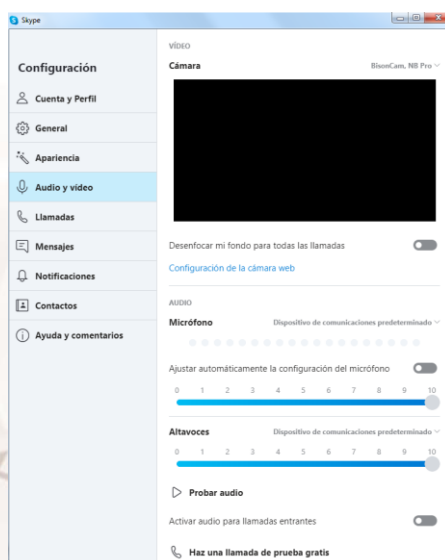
Skype

Configuración

Cuenta y Perfil

General

Apariencia

Audio y vídeo

Llamadas

Mensajes

Notificaciones

Contactos

Ayuda y comentarios

VÍDEO

Cámara

BisonCam, NB Pro

Desenfocar mi fondo para todas las llamadas

Configuración de la cámara web

AUDIO

Micrófono

Dispositivo de comunicaciones predeterminado

Ajustar automáticamente la configuración del micrófono

0 1 2 3 4 5 6 7 8 9 10

Altavoces

Dispositivo de comunicaciones predeterminado

0 1 2 3 4 5 6 7 8 9 10

Probar audio

Activar audio para llamadas entrantes

Haz una llamada de prueba gratis